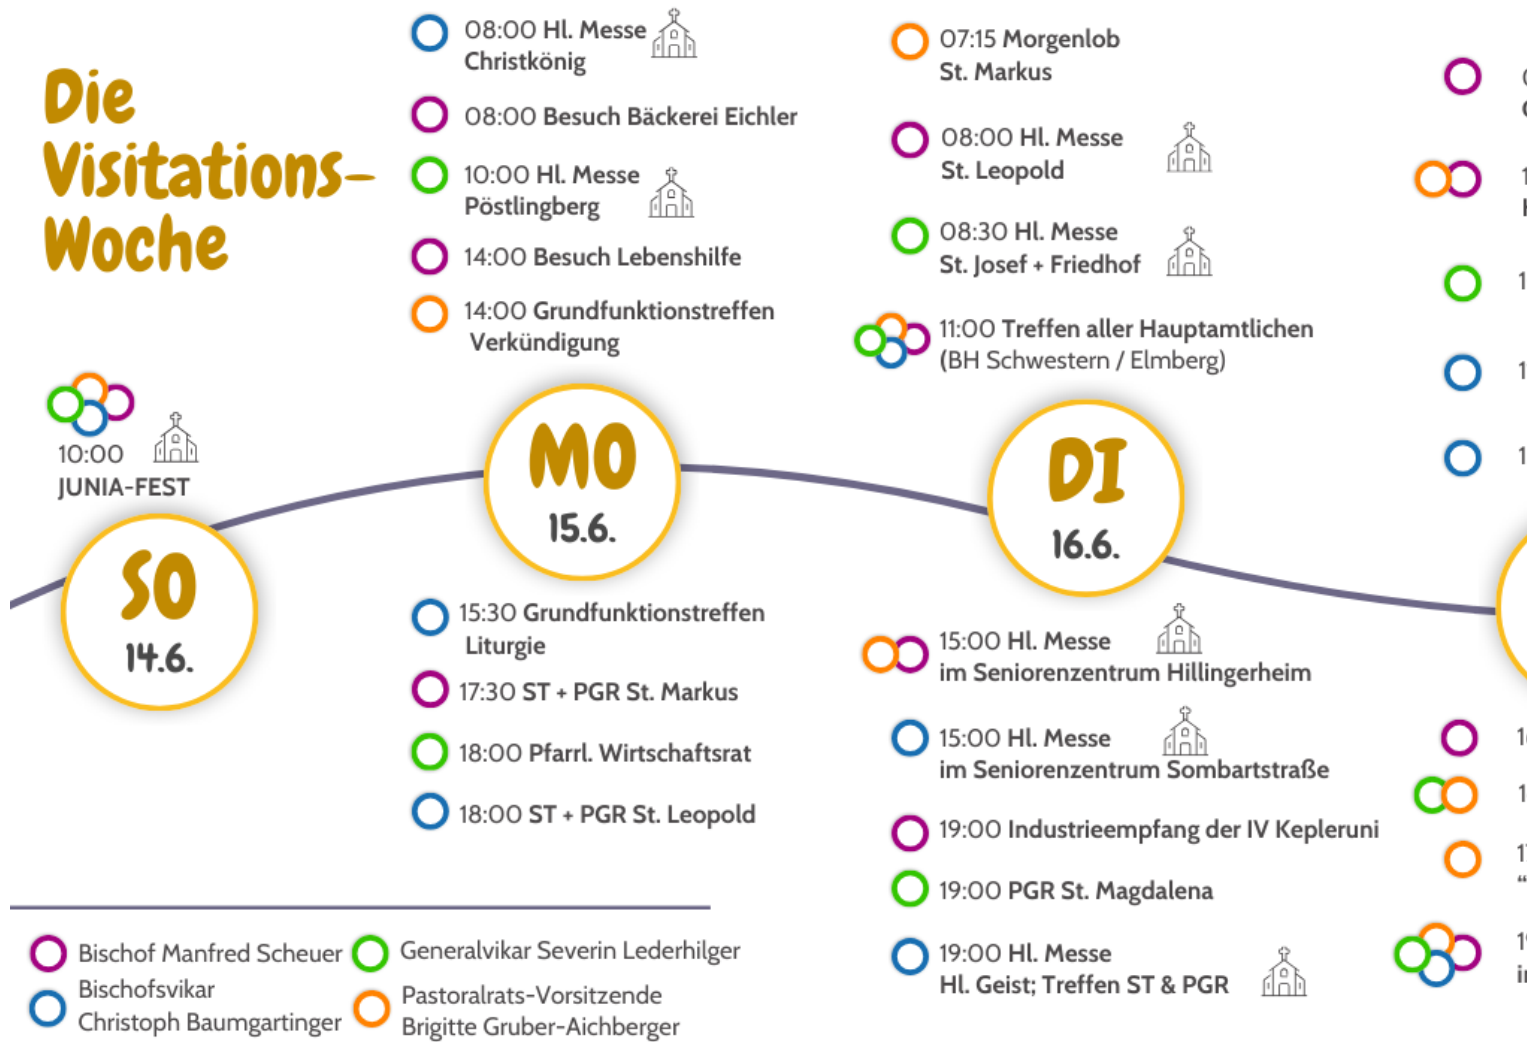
Die Visitations-Woche

10:00
JUNIA-FEST

SO
14.6.

08:00 Hl. Messe
Christkönig

08:00 Besuch Bäckerei Eichler

10:00 Hl. Messe
Pöstlingberg

14:00 Besuch Lebenshilfe

14:00 Grundfunktionstreffen
Verkündigung

MO
15.6.

15:30 Grundfunktionstreffen
Liturgie

17:30 ST + PGR St. Markus

18:00 Pfarrl. Wirtschaftsrat

18:00 ST + PGR St. Leopold

07:15 Morgenlob
St. Markus

08:00 Hl. Messe
St. Leopold

08:30 Hl. Messe
St. Josef + Friedhof

11:00 Treffen aller Hauptamtlichen
(BH Schwestern / Elmberg)

DI
16.6.

15:00 Hl. Messe
im Seniorenzentrum Hillingerheim

15:00 Hl. Messe
im Seniorenzentrum Sombartstraße

19:00 Industrieempfang der IV Kepleruni

19:00 PGR St. Magdalena

19:00 Hl. Messe
Hl. Geist; Treffen ST & PGR

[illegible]

Bischof Manfred Scheuer
Bischofsvikar
Christoph Baumgartinger
Generalvikar Severin Lederhilger
Pastoralrats-Vorsitzende
Brigitte Gruber-Aichberger